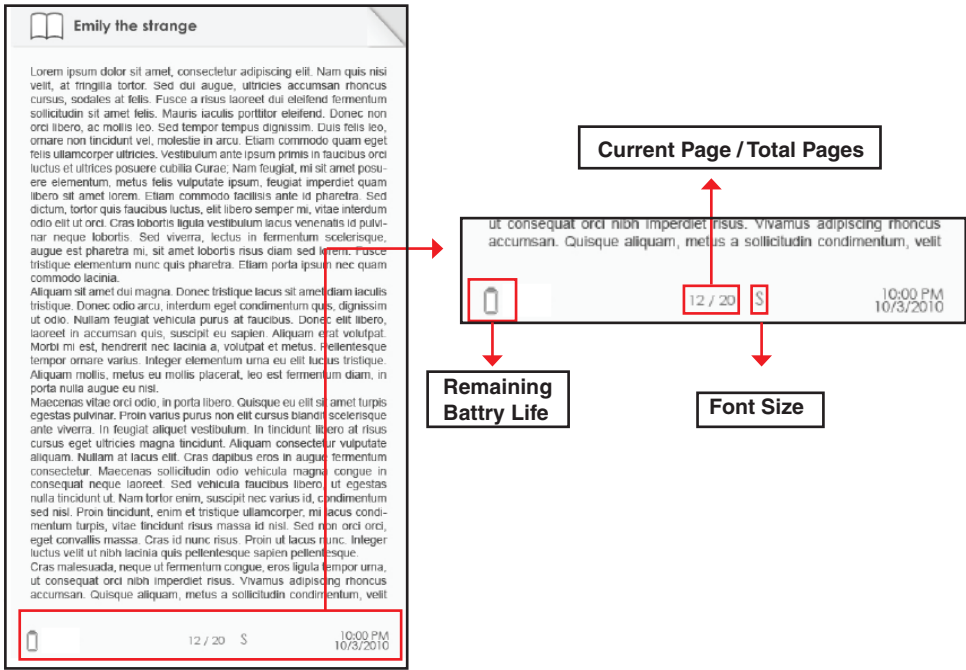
Emily the strange

Lorem ipsum dolor sit amet, consectetur adipiscing elit. Nam quis nisi velit, at fringilla tortor. Sed dui augue, ultricies accumsan rhoncus cursus, sodales at felis. Fusce a risus laoreet dui eleifend fermentum sollicitudin sit amet felis. Mauris iaculis porttitor eleifend. Donec non orci libero, ac mollis leo. Sed tempor tempus dignissim. Duis felis leo, ornare non tincidunt vel, molestie in arcu. Etiam commodo quam eget felis ullamcorper ultricies. Vestibulum ante ipsum primis in faucibus orci luctus et ultrices posuere cubilia Curae; Nam feugiat, mi sit amet posuere elementum, metus felis vulputate ipsum, feugiat imperdiet quam libero sit amet lorem. Etiam commodo facilisis ante id pharetra. Sed dictum, tortor quis faucibus luctus, elit libero semper mi, vitae interdum odio elit ut orci. Cras lobortis ligula vestibulum lacus venenatis id pulvinar neque lobortis. Sed viverra, lectus in fermentum scelerisque, augue est pharetra mi, sit amet lobortis risus diam sed lorem. Fusce tristique elementum nunc quis pharetra. Etiam porta ipsum nec quam commodo lacinia.
Aliquam sit amet dui magna. Donec tristique lacus sit amet diam iaculis tristique. Donec odio arcu, interdum eget condimentum quis, dignissim ut odio. Nullam feugiat vehicula purus at faucibus. Donec elit libero, laoreet in accumsan quis, suscipit eu sapien. Aliquam erat volutpat. Morbi mi est, hendrerit nec lacinia a, volutpat et metus. Pellentesque tempor ornare varius. Integer elementum urna eu elit luctus tristique. Aliquam mollis, metus eu mollis placerat, leo est fermentum diam, in porta nulla augue eu nisl.
Maecenas vitae orci odio, in porta libero. Quisque eu elit sit amet turpis egestas pulvinar. Proin varius purus non elit cursus blandit scelerisque ante viverra. In feugiat aliquet vestibulum. In tincidunt libero at risus cursus eget ultricies magna tincidunt. Aliquam consectetur vulputate aliquam. Nullam at lacus elit. Cras dapibus eros in augue fermentum consectetur. Maecenas sollicitudin odio vehicula magna congue in consequat neque laoreet. Sed vehicula faucibus libero, ut egestas nulla tincidunt ut. Nam tortor enim, suscipit nec varius id, condimentum sed nisl. Proin tincidunt, enim et tristique ullamcorper, mi lacus condimentum turpis, vitae tincidunt risus massa id nisl. Sed non orci orci, eget convallis massa. Cras id nunc risus. Proin ut lacus nunc. Integer luctus velit ut nibh lacinia quis pellentesque sapien pellentesque.
Cras malesuada, neque ut fermentum congue, eros ligula tempor urna, ut consequat orci nibh imperdiet risus. Vivamus adipiscing rhoncus accumsan. Quisque aliquam, metus a sollicitudin condimentum, velit

12 / 20 S 10:00 PM 10/3/2010

Current Page / Total Pages

ut consequat orci nibh imperdiet risus. Vivamus adipiscing rhoncus accumsan. Quisque aliquam, metus a sollicitudin condimentum, velit

12 / 20 S 10:00 PM 10/3/2010

Remaining Battry Life

Font Size